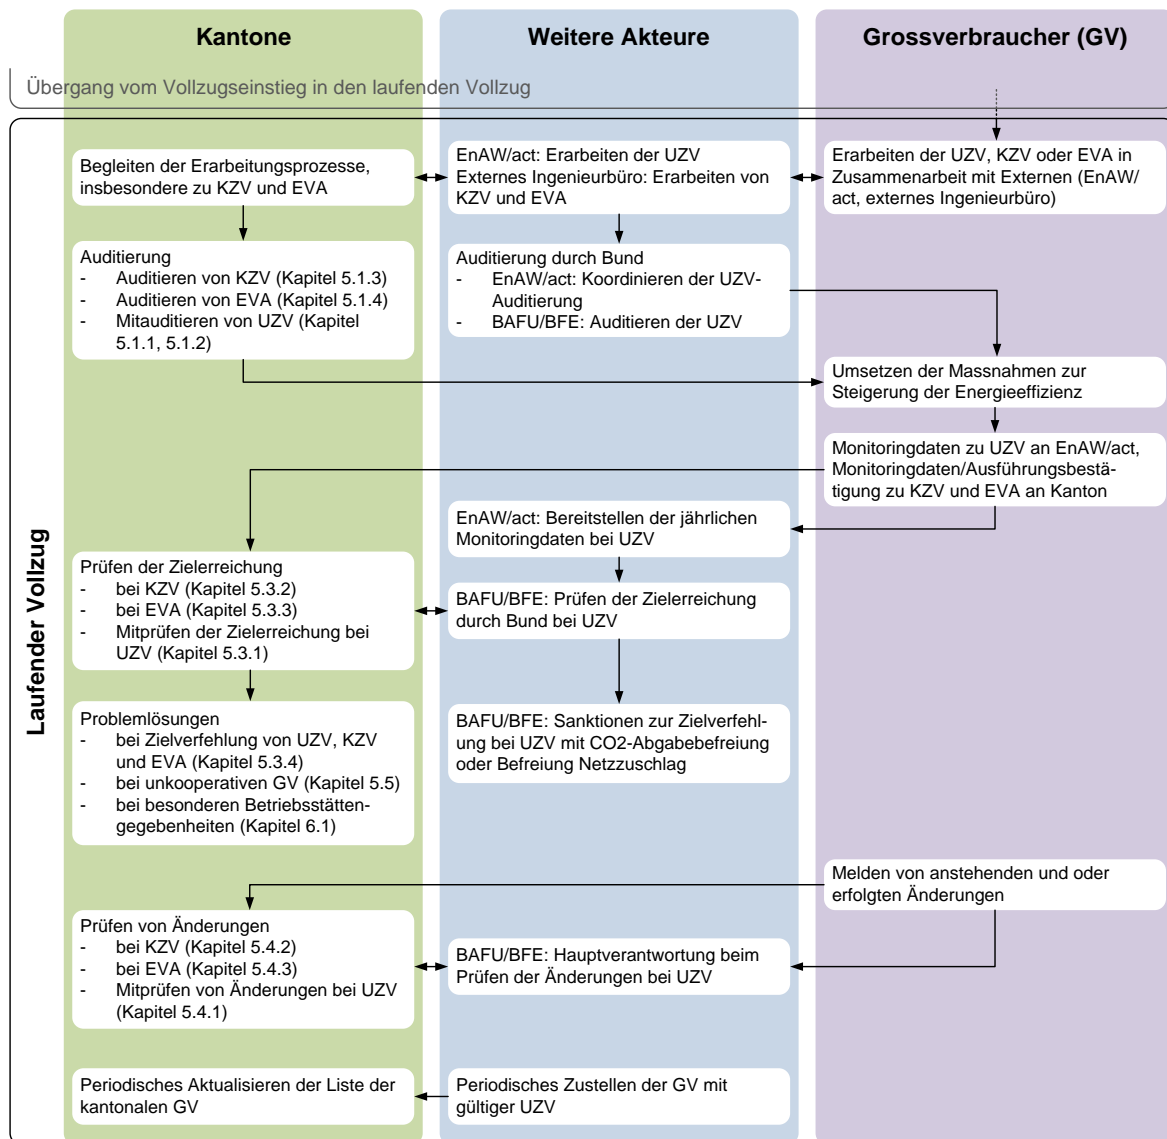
Kantone

Weitere Akteure

Grossverbraucher (GV)

Übergang vom Vollzugseinstieg in den laufenden Vollzug

Laufender Vollzug

Begleiten der Erarbeitungsprozesse, insbesondere zu KZV und EVA

EnAW/act: Erarbeiten der UZV
Externes Ingenieurbüro: Erarbeiten von KZV und EVA

Erarbeiten der UZV, KZV oder EVA in Zusammenarbeit mit Externen (EnAW/act, externes Ingenieurbüro)

Auditierung
- Auditieren von KZV (Kapitel 5.1.3)
- Auditieren von EVA (Kapitel 5.1.4)
- Mitauditieren von UZV (Kapitel 5.1.1, 5.1.2)

Auditierung durch Bund
- EnAW/act: Koordinieren der UZV-Auditierung
- BAFU/BFE: Auditieren der UZV

Umsetzen der Massnahmen zur Steigerung der Energieeffizienz

Monitoringdaten zu UZV an EnAW/act, Monitoringdaten/Ausführungsbestätigung zu KZV und EVA an Kanton

EnAW/act: Bereitstellen der jährlichen Monitoringdaten bei UZV

Prüfen der Zielerreichung
- bei KZV (Kapitel 5.3.2)
- bei EVA (Kapitel 5.3.3)
- Mitprüfen der Zielerreichung bei UZV (Kapitel 5.3.1)

BAFU/BFE: Prüfen der Zielerreichung durch Bund bei UZV

Problemlösungen
- bei Zielverfehlung von UZV, KZV und EVA (Kapitel 5.3.4)
- bei unkooperativen GV (Kapitel 5.5)
- bei besonderen Betriebsstättengegebenheiten (Kapitel 6.1)

BAFU/BFE: Sanktionen zur Zielverfehlung bei UZV mit CO2-Abgabebefreiung oder Befreiung Netzzuschlag

Melden von anstehenden und oder erfolgten Änderungen

Prüfen von Änderungen
- bei KZV (Kapitel 5.4.2)
- bei EVA (Kapitel 5.4.3)
- Mitprüfen von Änderungen bei UZV (Kapitel 5.4.1)

BAFU/BFE: Hauptverantwortung beim Prüfen der Änderungen bei UZV

Periodisches Aktualisieren der Liste der kantonalen GV

Periodisches Zustellen der GV mit gültiger UZV